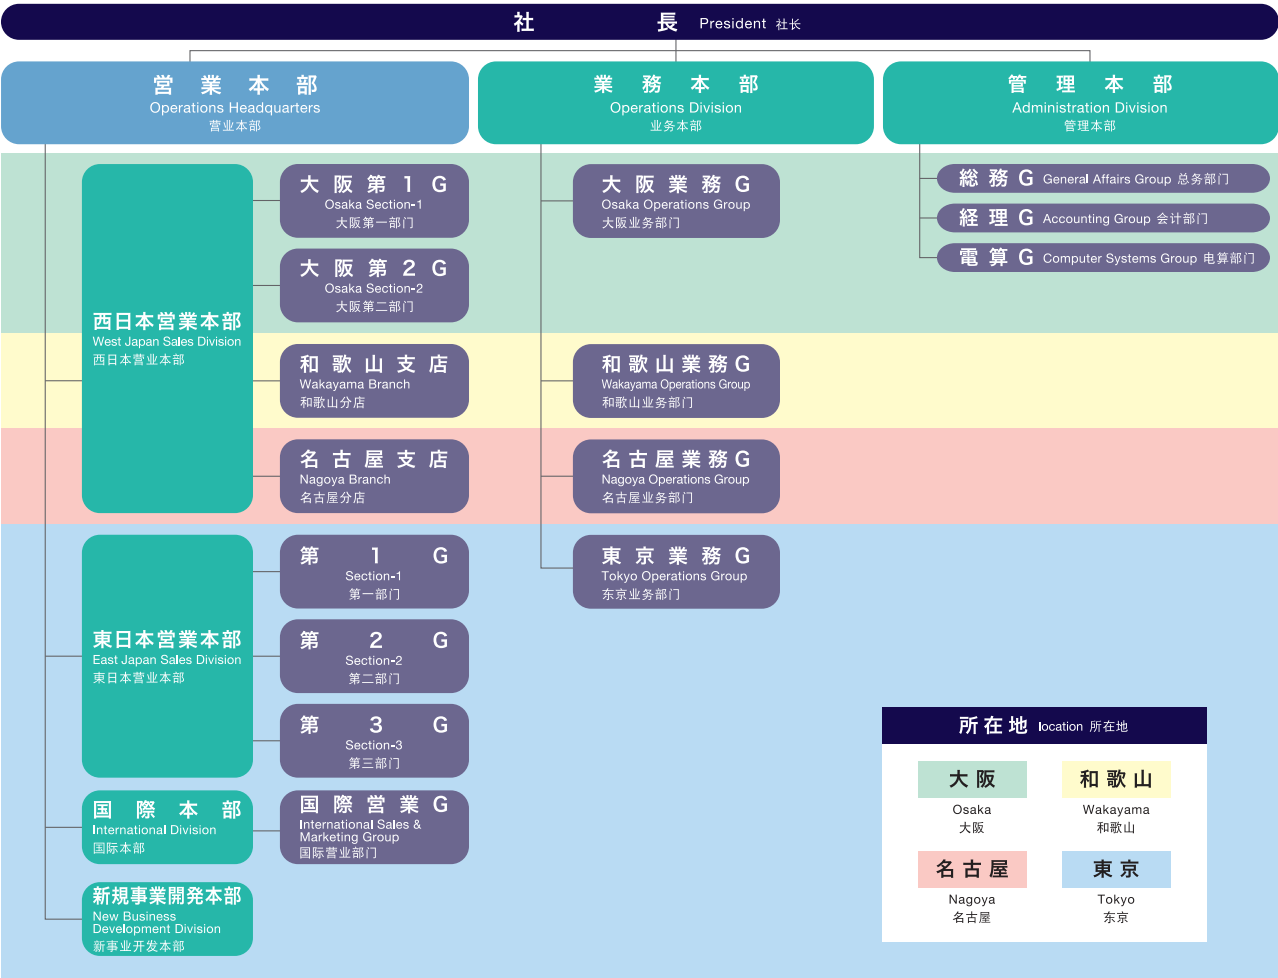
社　長 President 社长

営業本部
Operations Headquarters
营业本部

業務本部
Operations Division
业务本部

管理本部
Administration Division
管理本部

総務G General Affairs Group 总务部门

経理G Accounting Group 会计部门

電算G Computer Systems Group 电算部门

西日本営業本部
West Japan Sales Division
西日本营业本部

大阪第1G
Osaka Section-1
大阪第一部门

大阪第2G
Osaka Section-2
大阪第二部门

和歌山支店
Wakayama Branch
和歌山分店

名古屋支店
Nagoya Branch
名古屋分店

大阪業務G
Osaka Operations Group
大阪业务部门

和歌山業務G
Wakayama Operations Group
和歌山业务部门

名古屋業務G
Nagoya Operations Group
名古屋业务部门

東京業務G
Tokyo Operations Group
东京业务部门

東日本営業本部
East Japan Sales Division
東日本营业本部

第1G
Section-1
第一部门

第2G
Section-2
第二部门

第3G
Section-3
第三部门

国際本部
International Division
国际本部

国際営業G
International Sales & Marketing Group
国际营业部门

新規事業開発本部
New Business Development Division
新事业开发本部

所在地 location 所在地

大阪
Osaka
大阪

和歌山
Wakayama
和歌山

名古屋
Nagoya
名古屋

東京
Tokyo
东京